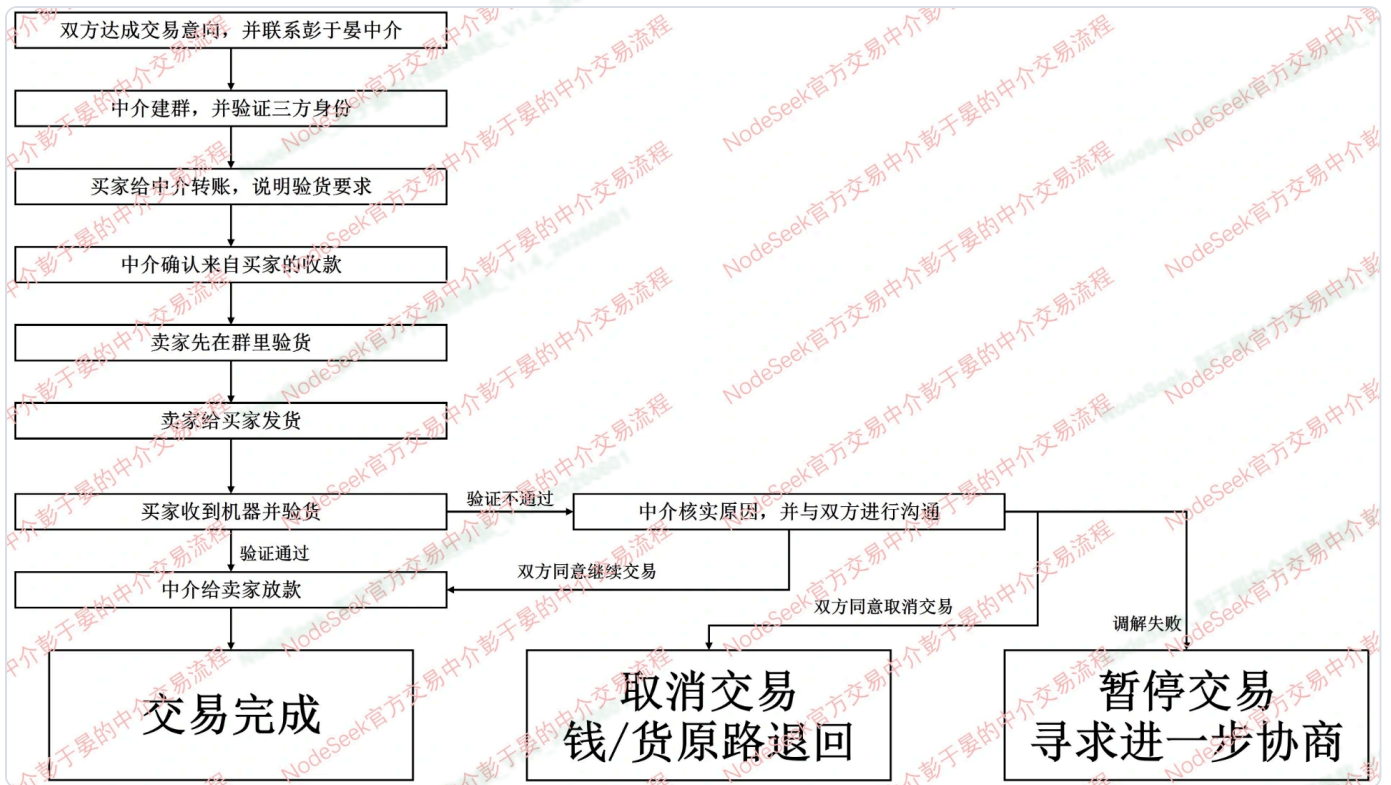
双方达成交易意向，并联系彭于晏中介

中介建群，并验证三方身份

买家给中介转账，说明验货要求

中介确认来自买家的收款

卖家先在群里验货

卖家给买家发货

买家收到机器并验货

验证不通过

中介核实原因，并与双方进行沟通

验证通过

双方同意继续交易

中介给卖家放款

双方同意取消交易

调解失败

交易完成

取消交易
钱/货原路退回

暂停交易
寻求进一步协商

NodeSeek官方交易中介彭于晏的中介交易流程